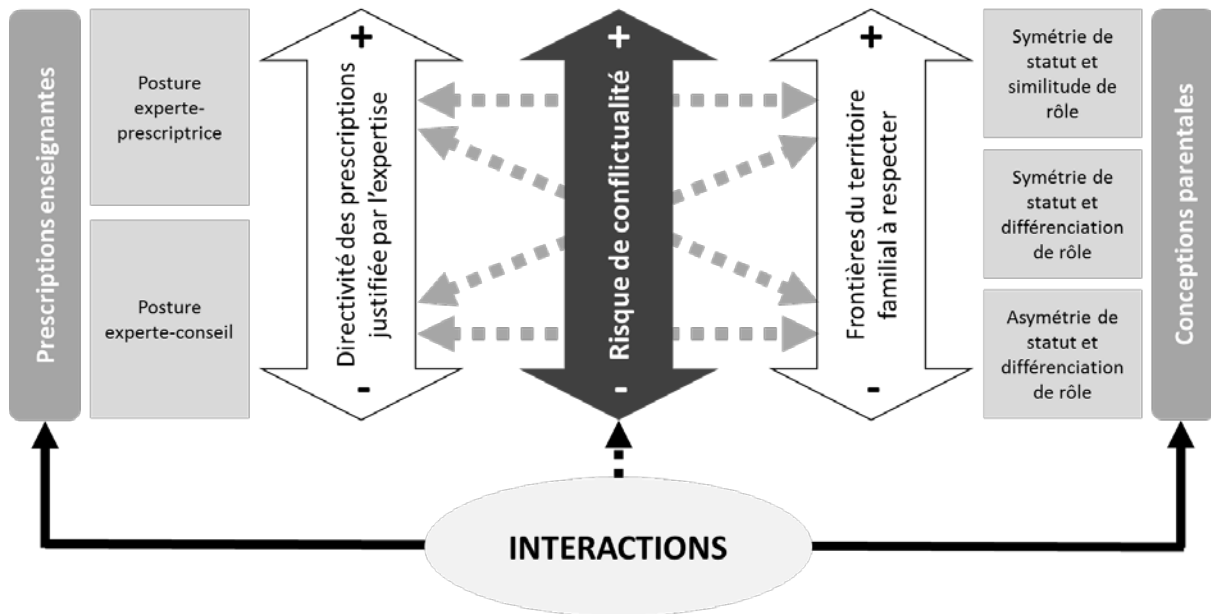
Prescriptions enseignantes

Posture experte-prescriptrice

Posture experte-conseil

+
Directivité des prescriptions justifiée par l'expertise
-

+
Risque de conflictualité
-

+
Frontières du territoire familial à respecter
-

Symétrie de statut et similitude de rôle

Symétrie de statut et différenciation de rôle

Asymétrie de statut et différenciation de rôle

Conceptions parentales

INTERACTIONS